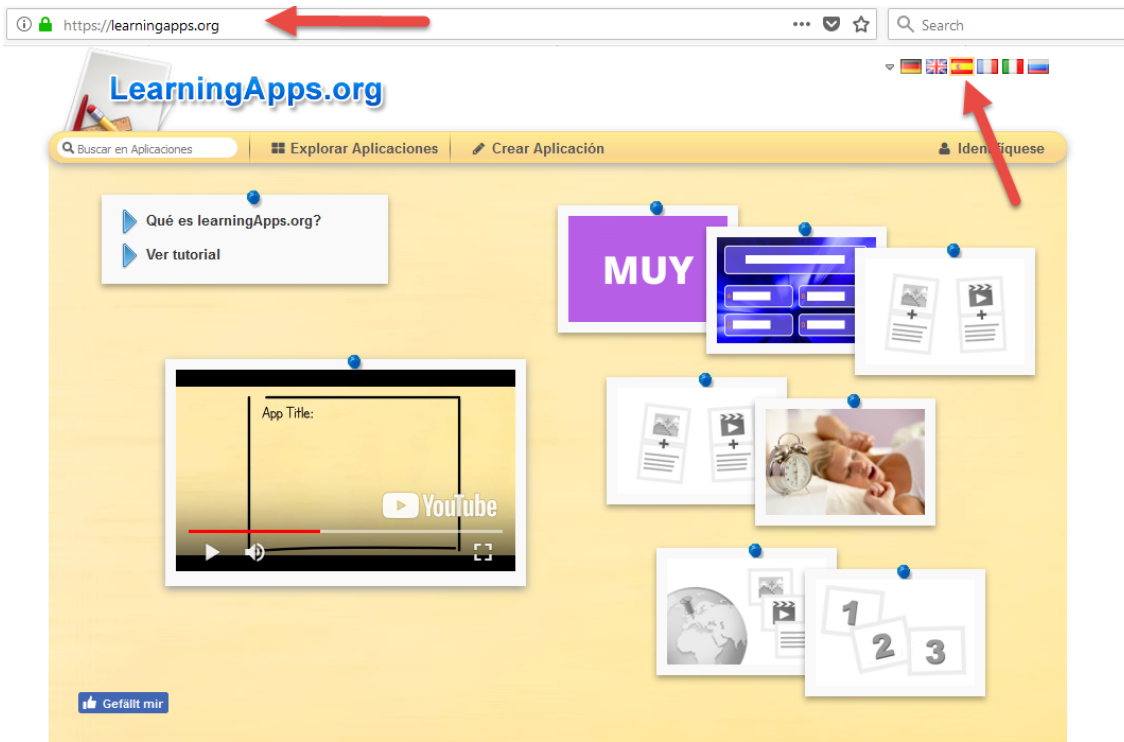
https://learningapps.org

Search

LearningApps.org

Buscar en Aplicaciones

Explorar Aplicaciones

Crear Aplicación

Identifíquese

Qué es learningApps.org?

Ver tutorial

App Title:

YouTube

MUY

1
2
3

Gefällt mir